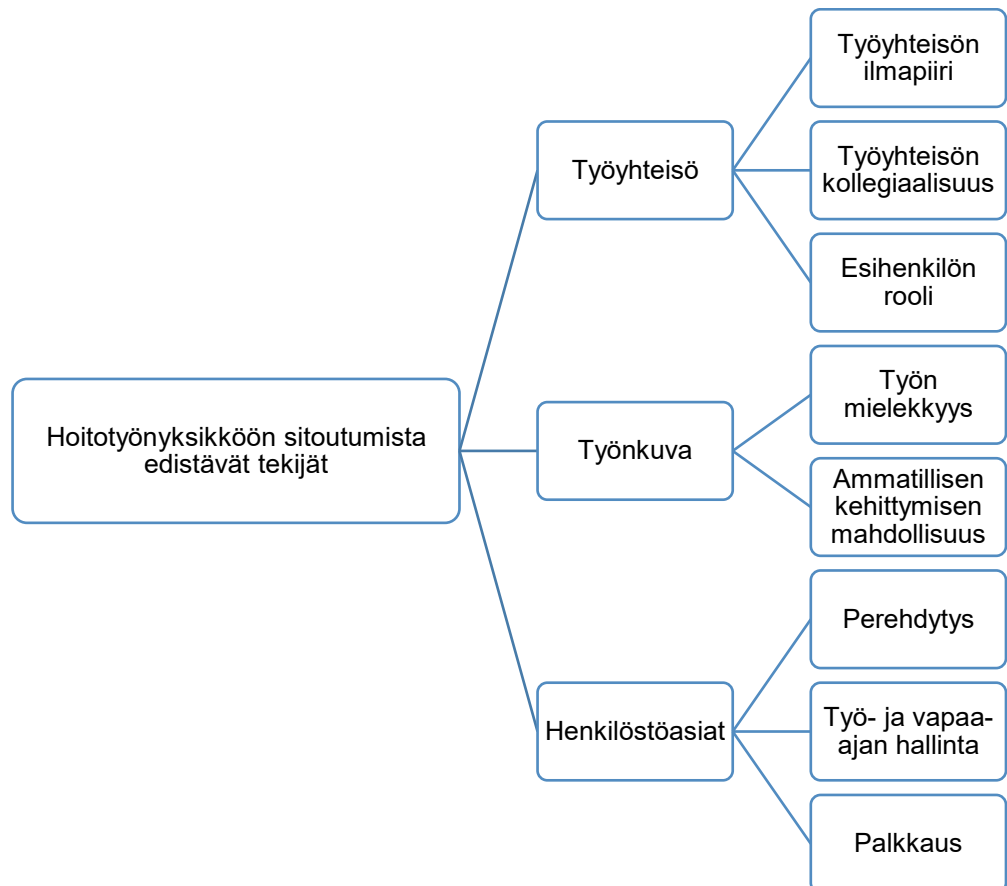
Hoitotyönyksikköön sitoutumista edistävät tekijät

Työyhteisö

Työyhteisön ilmapiiri

Työyhteisön kollegiaalisuus

Esihenkilön rooli

Työnkuva

Työn mielekkyys

Ammatillisen kehittymisen mahdollisuus

Henkilöstöasiat

Perehdytys

Työ- ja vapaa-ajan hallinta

Palkkaus